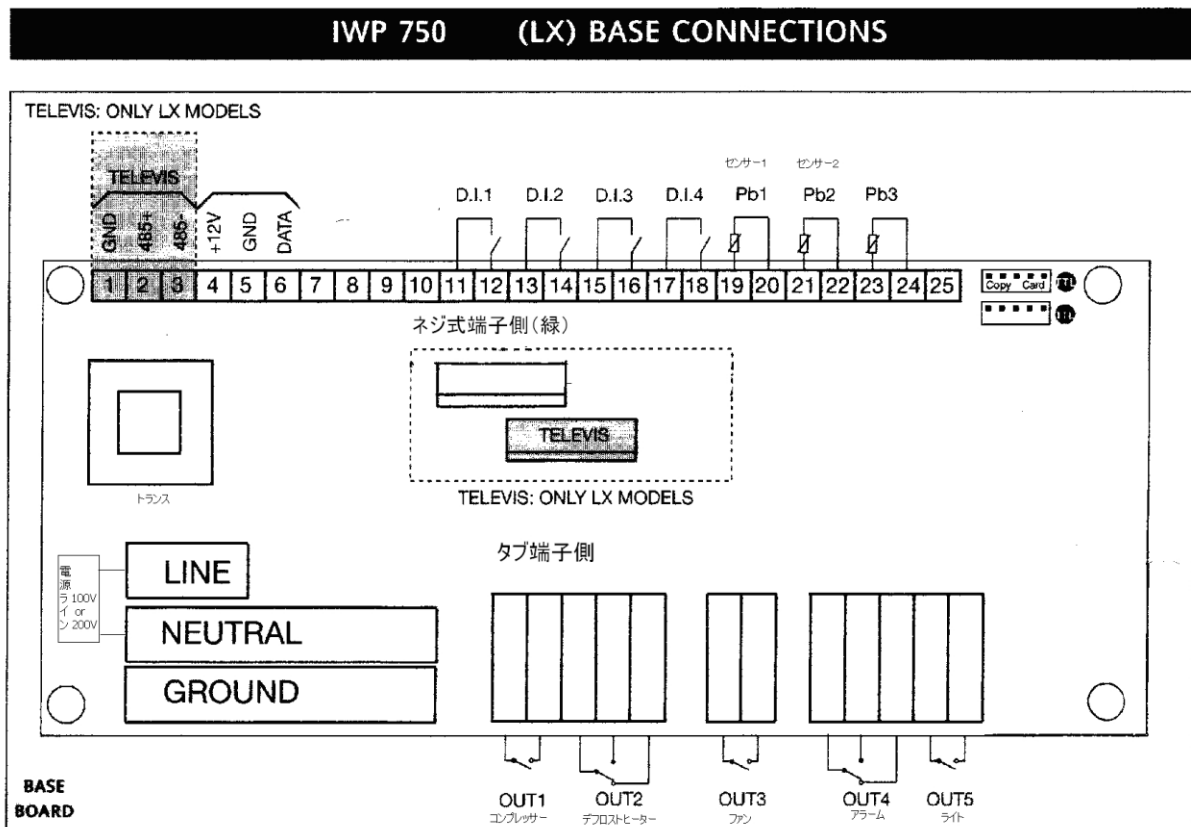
IWP 750 (LX) BASE CONNECTIONS

TELEVIS: ONLY LX MODELS

TELEVIS
GND 485+ 485-
+12V GND DATA

D.I.1 D.I.2 D.I.3 D.I.4
センサー1 Pb1
センサー2 Pb2
Pb3

1 2 3 4 5 6 7 8 9 10 11 12 13 14 15 16 17 18 19 20 21 22 23 24 25

Copy Card

ネジ式端子側(緑)

TELEVIS

トランス

TELEVIS: ONLY LX MODELS

タブ端子側

電源ライン 100V or 200V

LINE
NEUTRAL
GROUND

BASE BOARD

OUT1 コンプレッサー
OUT2 デフロストヒーター
OUT3 ファン
OUT4 アラーム
OUT5 ライト